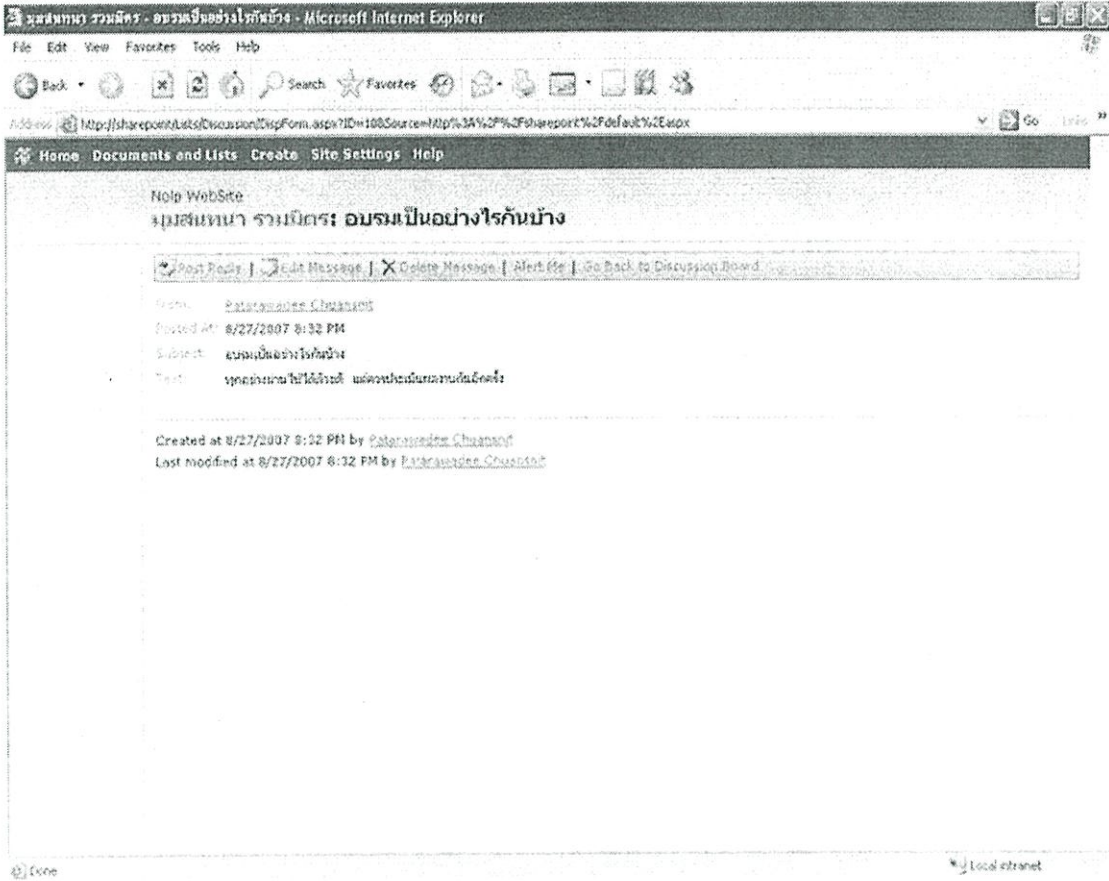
มุมสนทนา รวมมิตร - อบรมเป็นอย่างไรกันบ้าง - Microsoft Internet Explorer

File Edit View Favorites Tools Help

Back Search Favorites

Address http://sharepoint/Lists/Discussion/DispForm.aspx?ID=10&Source=http%3A%2F%2Fsharepoint%2Fdefault%2Easpx Go Links

Home Documents and Lists Create Site Settings Help

Nolp WebSite
มุมสนทนา รวมมิตร: อบรมเป็นอย่างไรกันบ้าง

Post Reply | Edit Message | Delete Message | Alert Me | Go Back to Discussion Board

From: Pataraweedee Chuanont
Posted At: 8/27/2007 8:32 PM
Subject: อบรมเป็นอย่างไรกันบ้าง
Text: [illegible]

Created at 8/27/2007 8:32 PM by Pataraweedee Chuanont
Last modified at 8/27/2007 8:32 PM by Pataraweedee Chuanont

Done

Local intranet